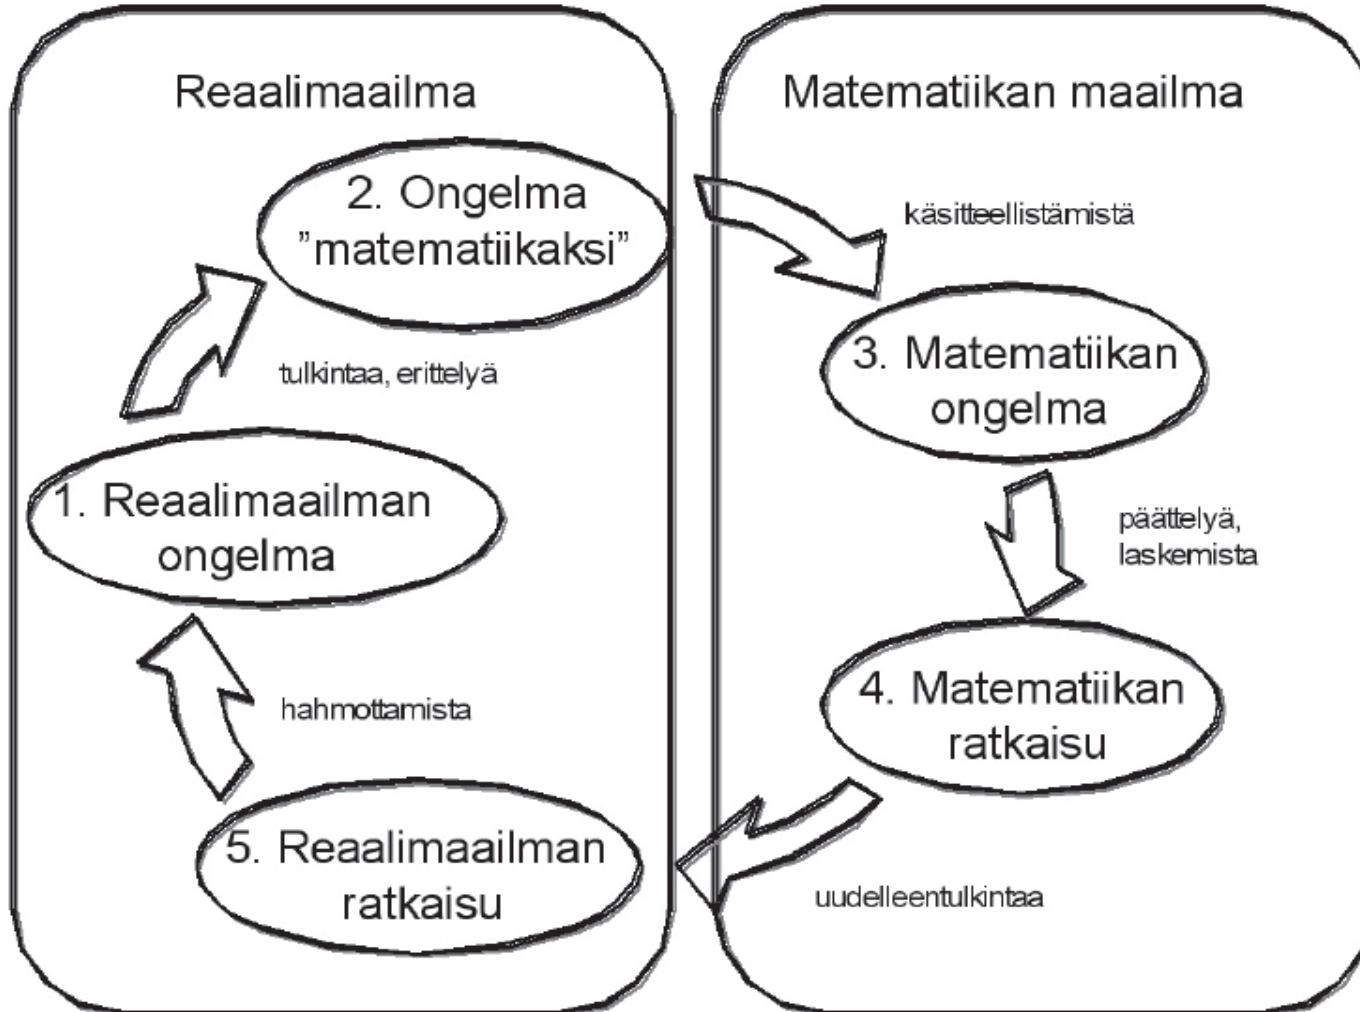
Reaalimaailma

Matematiikan maailma

2. Ongelma "matematiikaksi"

käsitteellistämistä

tulkintaa, erittelyä

3. Matematiikan ongelma

1. Reaalimaailman ongelma

päättelyä, laskemista

hahmottamista

4. Matematiikan ratkaisu

5. Reaalimaailman ratkaisu

uudelleentulkintaa